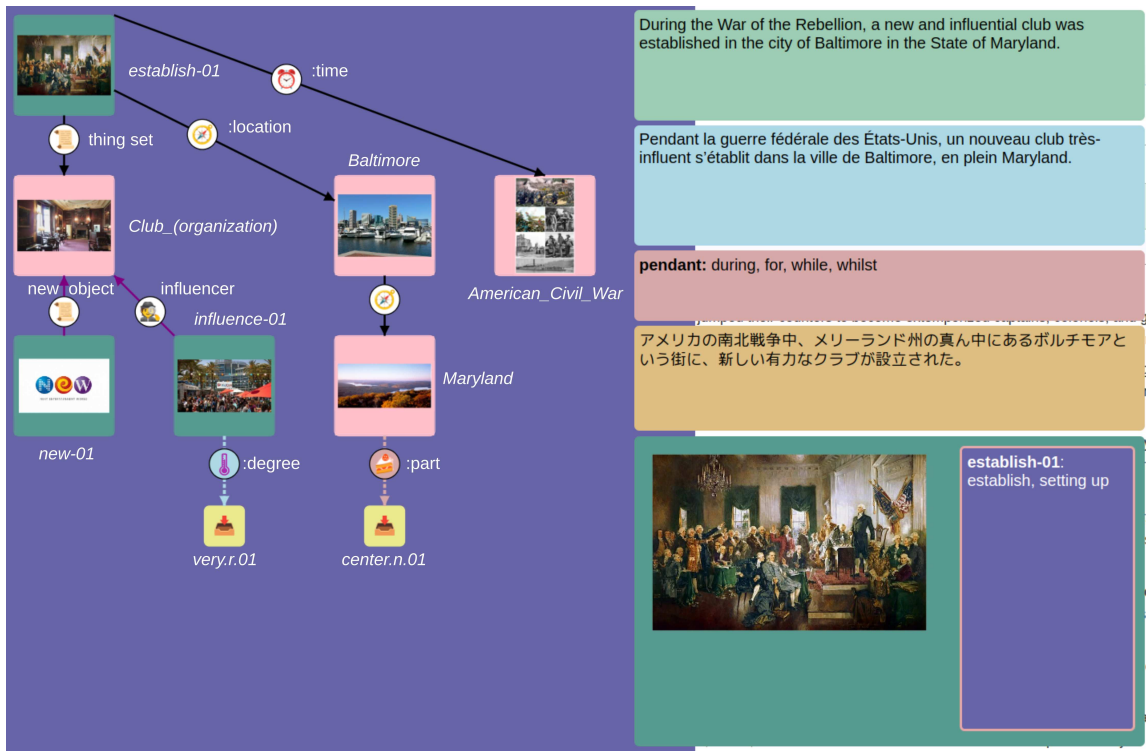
establish-01

:time

thing set

:location

Baltimore

Club_(organization)

American_Civil_War

new object

influencer

influence-01

Maryland

new-01

:degree

:part

very.r.01

center.n.01

During the War of the Rebellion, a new and influential club was established in the city of Baltimore in the State of Maryland.

Pendant la guerre fédérale des États-Unis, un nouveau club très-influent s'établit dans la ville de Baltimore, en plein Maryland.

**pendant:** during, for, while, whilst

アメリカの南北戦争中、メリーランド州の真ん中にあるボルチモアという街に、新しい有力なクラブが設立された。

**establish-01**: establish, setting up